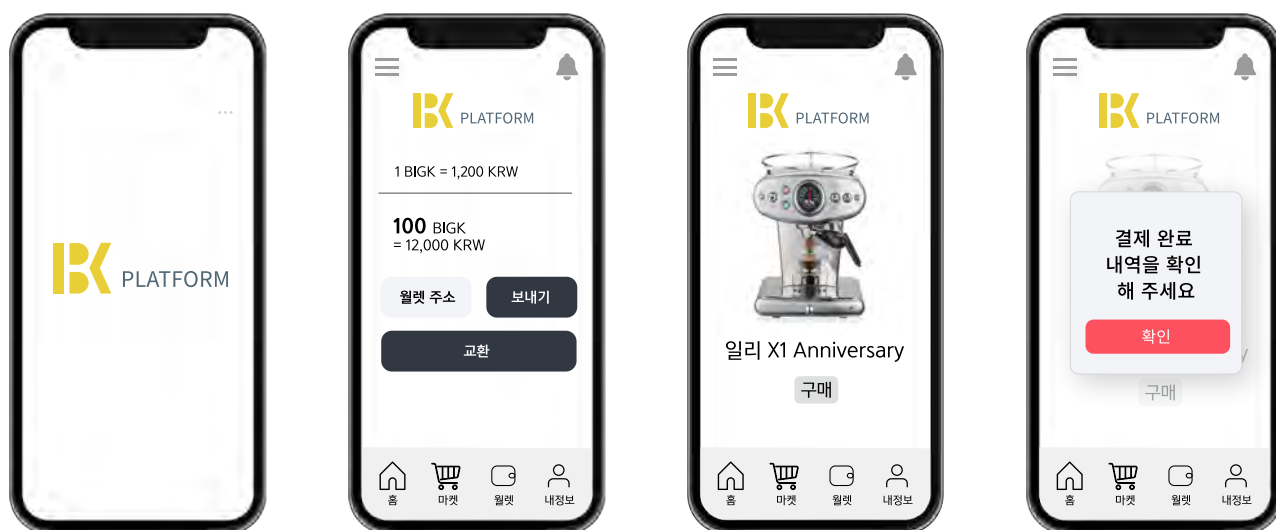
PLATFORM

PLATFORM

1 BIGK = 1,200 KRW

100 BIGK
= 12,000 KRW

월렛 주소

보내기

교환

홈 마켓 월렛 내정보

PLATFORM

일리 X1 Anniversary

구매

홈 마켓 월렛 내정보

PLATFORM

결제 완료
내역을 확인
해 주세요

확인

구매

홈 마켓 월렛 내정보